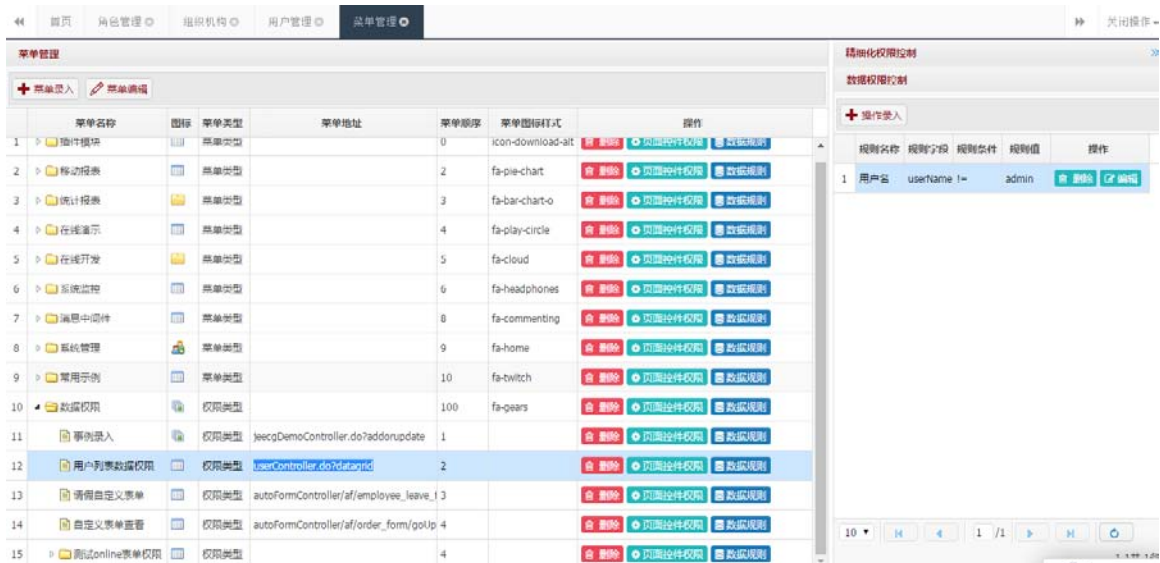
首页 角色管理 组织机构 用户管理 菜单管理 关闭操作

菜单管理

菜单录入 菜单编辑

| | 菜单名称 | 图标 | 菜单类型 | 菜单地址 | 菜单顺序 | 菜单图标样式 | 操作 |
|---|---|---|---|---|---|---|---|
| 1 | 插件模块 | | 菜单类型 | | 0 | icon-download-alt | 删除 页面控件权限 数据规则 |
| 2 | 移动报表 | | 菜单类型 | | 2 | fa-pie-chart | 删除 页面控件权限 数据规则 |
| 3 | 统计报表 | | 菜单类型 | | 3 | fa-bar-chart-o | 删除 页面控件权限 数据规则 |
| 4 | 在线演示 | | 菜单类型 | | 4 | fa-play-circle | 删除 页面控件权限 数据规则 |
| 5 | 在线开发 | | 菜单类型 | | 5 | fa-cloud | 删除 页面控件权限 数据规则 |
| 6 | 系统监控 | | 菜单类型 | | 6 | fa-headphones | 删除 页面控件权限 数据规则 |
| 7 | 消息中间件 | | 菜单类型 | | 8 | fa-commenting | 删除 页面控件权限 数据规则 |
| 8 | 系统管理 | | 菜单类型 | | 9 | fa-home | 删除 页面控件权限 数据规则 |
| 9 | 常用示例 | | 菜单类型 | | 10 | fa-twitch | 删除 页面控件权限 数据规则 |
| 10 | 数据权限 | | 权限类型 | | 100 | fa-gears | 删除 页面控件权限 数据规则 |
| 11 | 事例录入 | | 权限类型 | jeecgDemoController.do?addorupdate | 1 | | 删除 页面控件权限 数据规则 |
| 12 | 用户列表数据权限 | | 权限类型 | userController.do?datagrid | 2 | | 删除 页面控件权限 数据规则 |
| 13 | 请假自定义表单 | | 权限类型 | autoFormController/af/employee_leave_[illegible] | 3 | | 删除 页面控件权限 数据规则 |
| 14 | 自定义表单查看 | | 权限类型 | autoFormController/af/order_form/goUp | 4 | | 删除 页面控件权限 数据规则 |
| 15 | 测试online表单权限 | | 权限类型 | | 4 | | 删除 页面控件权限 数据规则 |

精细化权限控制

数据权限控制

操作录入

| | 规则名称 | 规则字段 | 规则条件 | 规则值 | 操作 |
|---|---|---|---|---|---|
| 1 | 用户名 | userName | != | admin | 删除 编辑 |

10 1 /1